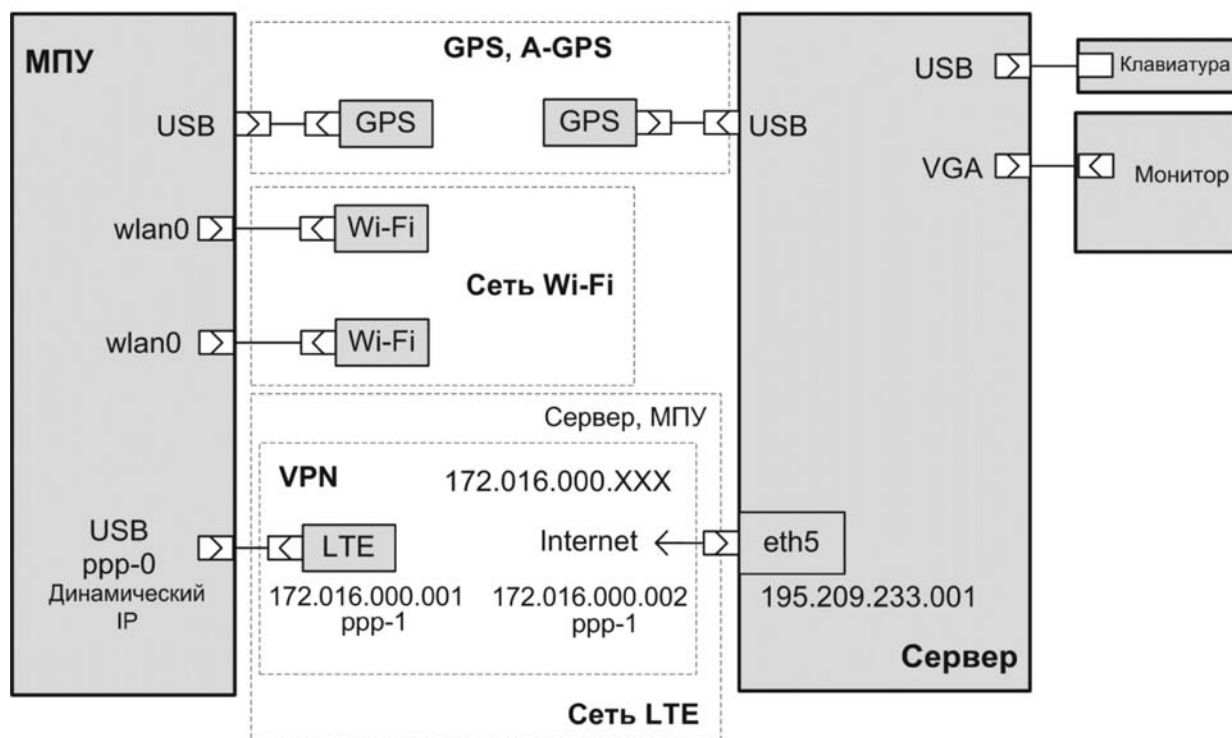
МПУ

USB

GPS

GPS, A-GPS

GPS

USB

USB

Клавиатура

VGA

Монитор

wlan0

Wi-Fi

Сеть Wi-Fi

wlan0

Wi-Fi

Сервер, МПУ

VPN

172.016.000.XXX

USB
ppp-0
Динамический IP

LTE

Internet

eth5

172.016.000.001
ppp-1

172.016.000.002
ppp-1

195.209.233.001

Сервер

Сеть LTE